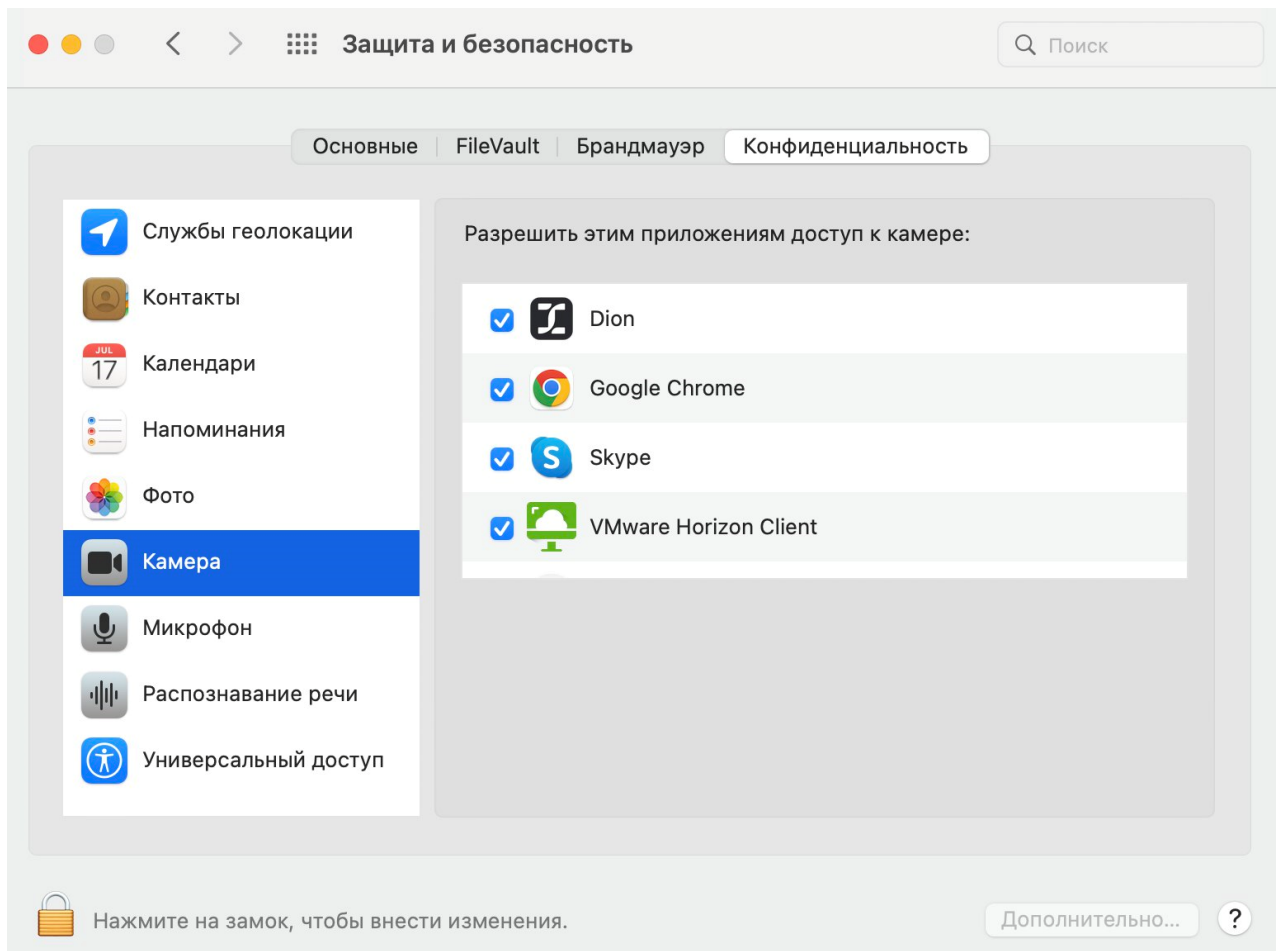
Защита и безопасность

Поиск

Основные | FileVault | Брандмауэр | Конфиденциальность

Службы геолокации
Контакты
JUL 17 Календари
Напоминания
Фото
Камера
Микрофон
Распознавание речи
Универсальный доступ

Разрешить этим приложениям доступ к камере:

Dion
Google Chrome
Skype
VMware Horizon Client

Нажмите на замок, чтобы внести изменения.

Дополнительно...

?